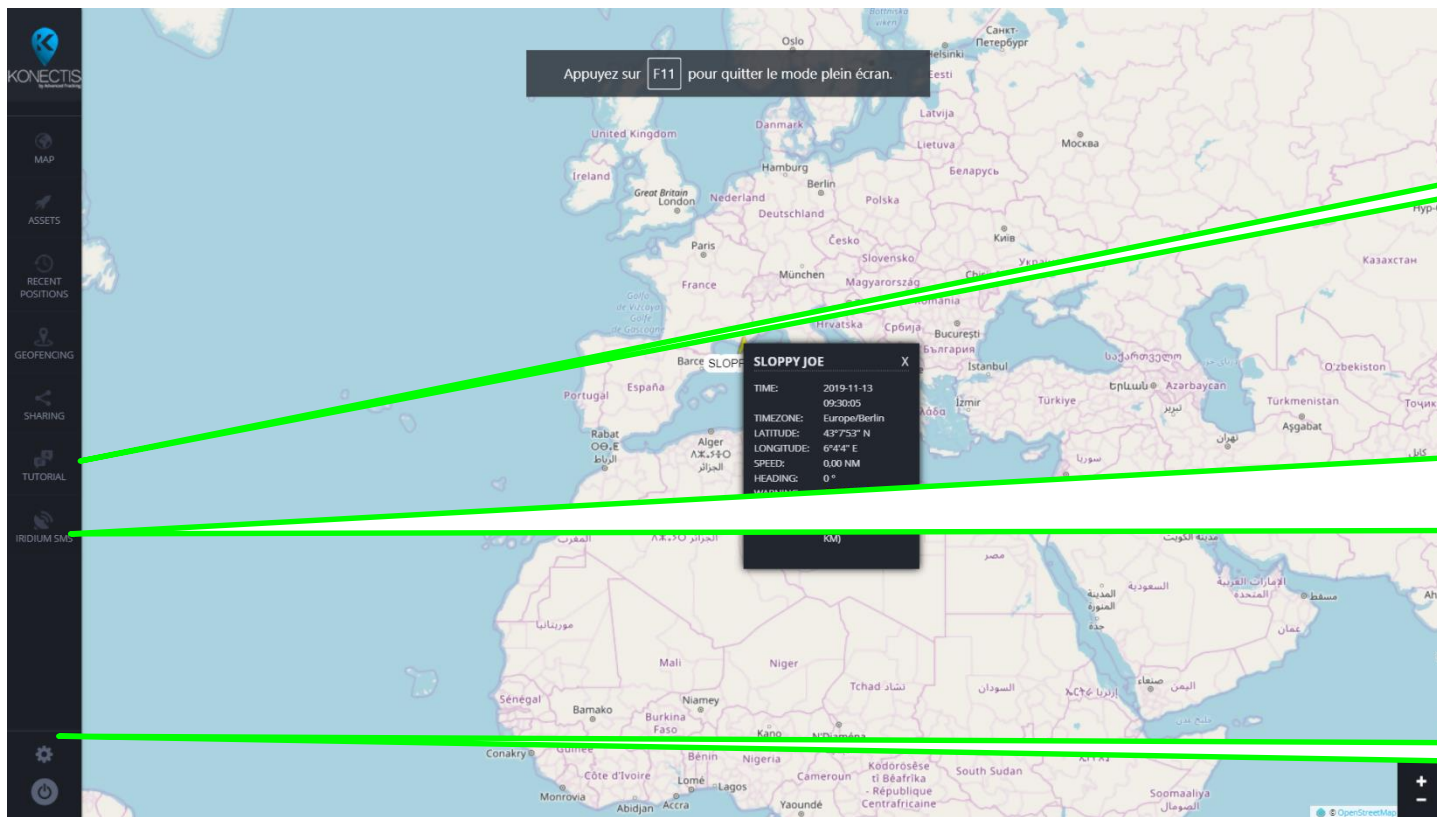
KONECTIS
by Advanced Tracking

MAP
ASSETS
RECENT POSITIONS
GEOFENCING
SHARING
TUTORIAL
IRIDIUM SMS

Appuyez sur F11 pour quitter le mode plein écran.

SLOPPY JOE X
TIME: 2019-11-13 09:30:05
TIMEZONE: Europe/Berlin
LATITUDE: 43°7'53" N
LONGITUDE: 6°4'4" E
SPEED: 0,00 NM
HEADING: 0 °
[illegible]
KM)

SLOPP

Oslo
Санкт-Петербург
Helsinki
Eesti
Latvija
Lietuva
Москва
Беларусь
Danmark
United Kingdom
Ireland
Great Britain
London
Hamburg
Berlin
Nederland
Deutschland
Polska
Paris
Česko
Київ
Slovensko
Україна
Қазақстан
France
München
Magyarország
Golfe de Gascogne
România
Hrvatska
Србија
București
България
Barce
Istanbul
საქართველო
O'zbekiston
España
Portugal
Երևան
Azərbaycan
İzmir
Türkiye
Türkmenistan
Aşgabat
Rabat
Alger
الجزائر
الرباط
تهران
سوريا
مصر
المدينة المنورة
السعودية
الإمارات العربية المتحدة
مسقط
عمان
جدة
موريتانيا
Mali
Niger
Tchad تشاد
السودان
اليمن
صنعاء
Sénégal
Bamako
Niamey
Burkina Faso
Kano
N'Djaména
Conakry
Bénin
Nigeria
Kodorösëse tî Bêafrîka - République Centrafricaine
South Sudan
Côte d'Ivoire
Lomé
Lagos
Cameroun
Monrovia
Abidjan
Accra
Yaoundé
Soomaaliya الصومال
© OpenStreetMap
+
−